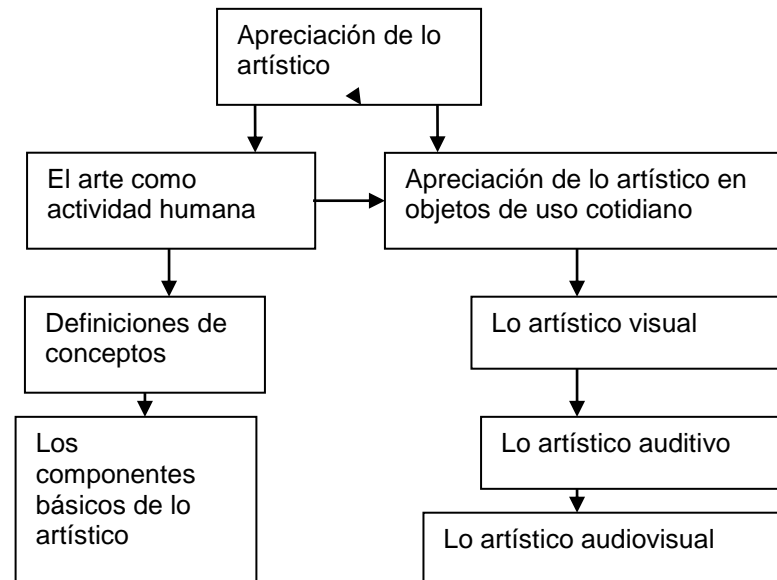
Apreciación de lo artístico

El arte como actividad humana

Apreciación de lo artístico en objetos de uso cotidiano

Definiciones de conceptos

Lo artístico visual

Los componentes básicos de lo artístico

Lo artístico auditivo

Lo artístico audiovisual